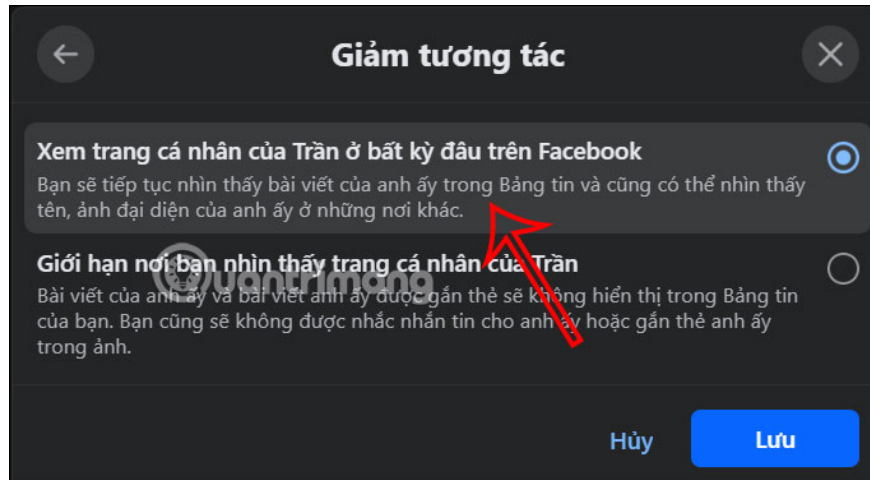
Giảm tương tác

Xem trang cá nhân của Trần ở bất kỳ đâu trên Facebook

Bạn sẽ tiếp tục nhìn thấy bài viết của anh ấy trong Bảng tin và cũng có thể nhìn thấy tên, ảnh đại diện của anh ấy ở những nơi khác.

Giới hạn nơi bạn nhìn thấy trang cá nhân của Trần

Bài viết của anh ấy và bài viết anh ấy được gắn thẻ sẽ không hiển thị trong Bảng tin của bạn. Bạn cũng sẽ không được nhắc nhắn tin cho anh ấy hoặc gắn thẻ anh ấy trong ảnh.

Hủy

Lưu

quantrimang